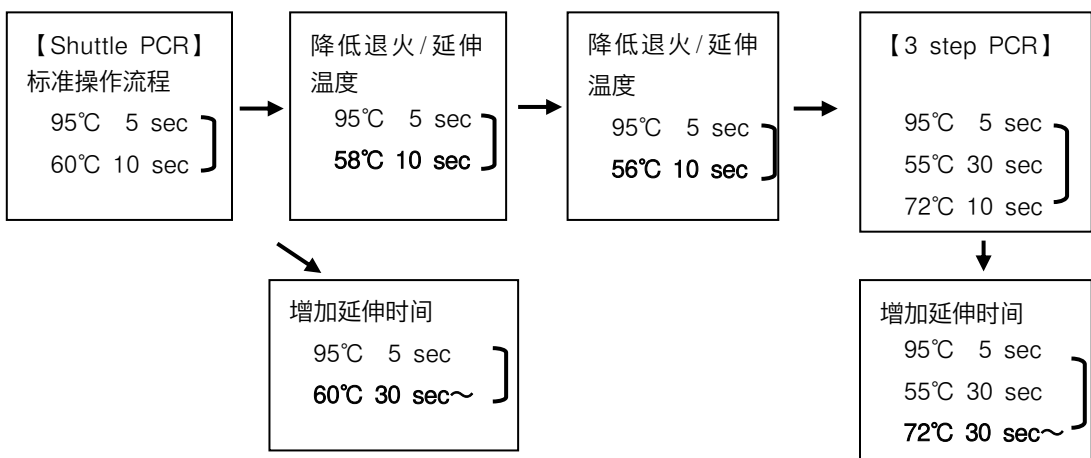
【Shuttle PCR】
标准操作流程
95℃ 5 sec
60℃ 10 sec

降低退火/延伸温度
95℃ 5 sec
58℃ 10 sec

降低退火/延伸温度
95℃ 5 sec
56℃ 10 sec

【3 step PCR】
95℃ 5 sec
55℃ 30 sec
72℃ 10 sec

增加延伸时间
95℃ 5 sec
60℃ 30 sec～

增加延伸时间
95℃ 5 sec
55℃ 30 sec
72℃ 30 sec～